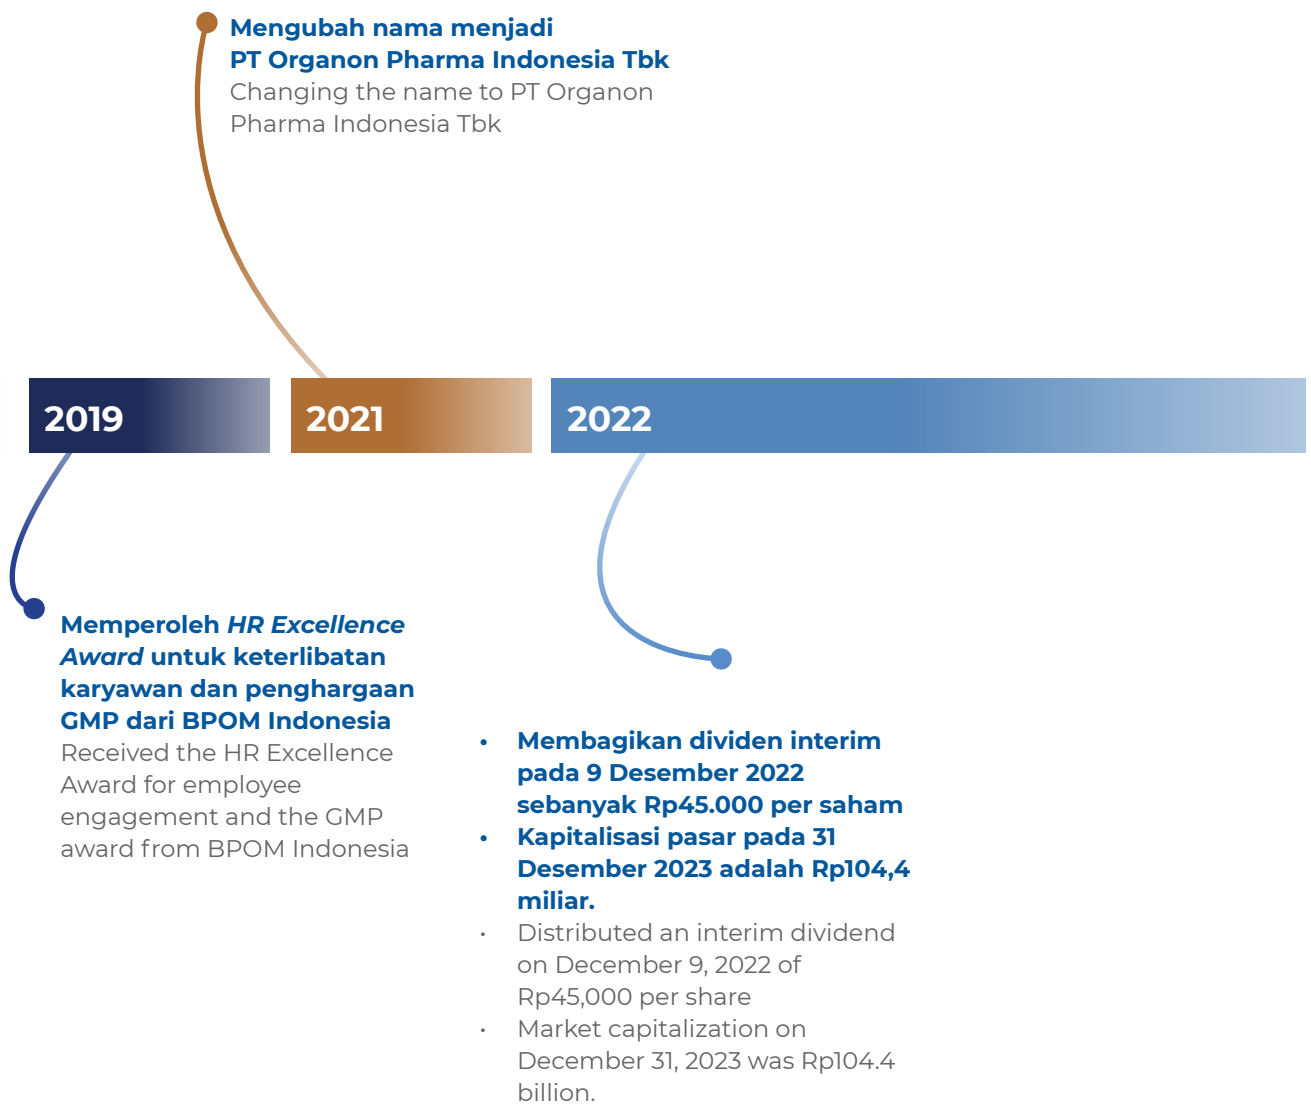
Mengubah nama menjadi PT Organon Pharma Indonesia Tbk
Changing the name to PT Organon Pharma Indonesia Tbk

2019

2021

2022

Memperoleh *HR Excellence Award* untuk keterlibatan karyawan dan penghargaan GMP dari BPOM Indonesia
Received the HR Excellence Award for employee engagement and the GMP award from BPOM Indonesia

- Membagikan dividen interim pada 9 Desember 2022 sebanyak Rp45.000 per saham
- Kapitalisasi pasar pada 31 Desember 2023 adalah Rp104,4 miliar.

- Distributed an interim dividend on December 9, 2022 of Rp45,000 per share
- Market capitalization on December 31, 2023 was Rp104.4 billion.